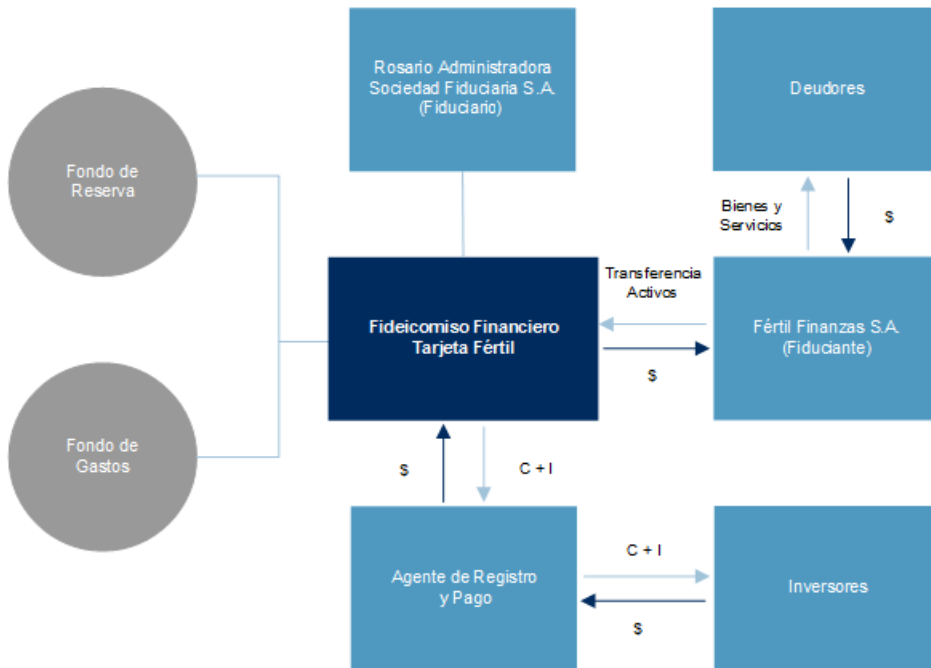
Rosario Administradora Sociedad Fiduciaria S.A. (Fiduciario)

Deudores

Fondo de Reserva

Bienes y Servicios

$

Transferencia Activos

Fideicomiso Financiero Tarjeta Fértil

Fértil Finanzas S.A. (Fiduciante)

$

Fondo de Gastos

$

C + I

Agente de Registro y Pago

C + I

Inversores

$